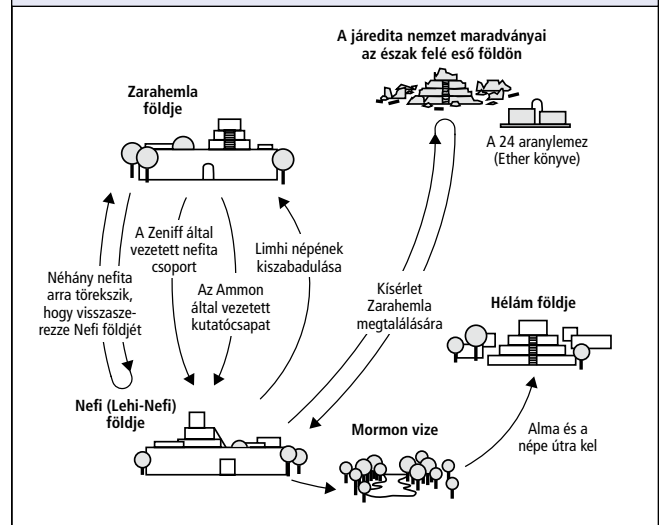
A járedita nemzet maradványai az észak felé eső földön

Zarahemla földje

A 24 aranylemez (Ether könyve)

A Zeniff által vezetett nefita csoport

Limhi népének kiszabadulása

Néhány nefita arra törekszik, hogy visszaszerezze Nefi földjét

Az Ammon által vezetett kutatócsapat

Kísérlet Zarahemla megtalálására

Hélám földje

Nefi (Lehi-Nefi) földje

Mormon vize

Alma és a népe útra kel